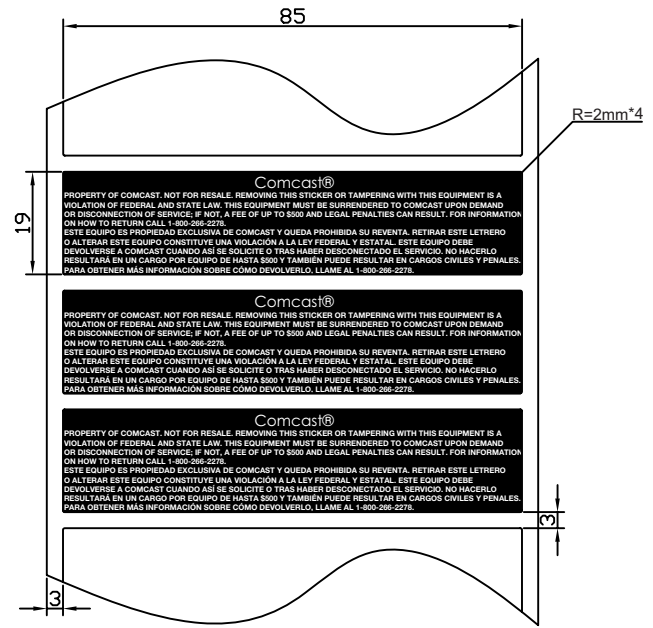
85

R=2mm*4

19

Comcast®
PROPERTY OF COMCAST. NOT FOR RESALE. REMOVING THIS STICKER OR TAMPERING WITH THIS EQUIPMENT IS A VIOLATION OF FEDERAL AND STATE LAW. THIS EQUIPMENT MUST BE SURRENDERED TO COMCAST UPON DEMAND OR DISCONNECTION OF SERVICE; IF NOT, A FEE OF UP TO $500 AND LEGAL PENALTIES CAN RESULT. FOR INFORMATION ON HOW TO RETURN CALL 1-800-266-2278.
ESTE EQUIPO ES PROPIEDAD EXCLUSIVA DE COMCAST Y QUEDA PROHIBIDA SU REVENTA. RETIRAR ESTE LETRERO O ALTERAR ESTE EQUIPO CONSTITUYE UNA VIOLACIÓN A LA LEY FEDERAL Y ESTATAL. ESTE EQUIPO DEBE DEVOLVERSE A COMCAST CUANDO ASÍ SE SOLICITE O TRAS HABER DESCONECTADO EL SERVICIO. NO HACERLO RESULTARÁ EN UN CARGO POR EQUIPO DE HASTA $500 Y TAMBIÉN PUEDE RESULTAR EN CARGOS CIVILES Y PENALES. PARA OBTENER MÁS INFORMACIÓN SOBRE CÓMO DEVOLVERLO, LLAME AL 1-800-266-2278.

Comcast®
PROPERTY OF COMCAST. NOT FOR RESALE. REMOVING THIS STICKER OR TAMPERING WITH THIS EQUIPMENT IS A VIOLATION OF FEDERAL AND STATE LAW. THIS EQUIPMENT MUST BE SURRENDERED TO COMCAST UPON DEMAND OR DISCONNECTION OF SERVICE; IF NOT, A FEE OF UP TO $500 AND LEGAL PENALTIES CAN RESULT. FOR INFORMATION ON HOW TO RETURN CALL 1-800-266-2278.
ESTE EQUIPO ES PROPIEDAD EXCLUSIVA DE COMCAST Y QUEDA PROHIBIDA SU REVENTA. RETIRAR ESTE LETRERO O ALTERAR ESTE EQUIPO CONSTITUYE UNA VIOLACIÓN A LA LEY FEDERAL Y ESTATAL. ESTE EQUIPO DEBE DEVOLVERSE A COMCAST CUANDO ASÍ SE SOLICITE O TRAS HABER DESCONECTADO EL SERVICIO. NO HACERLO RESULTARÁ EN UN CARGO POR EQUIPO DE HASTA $500 Y TAMBIÉN PUEDE RESULTAR EN CARGOS CIVILES Y PENALES. PARA OBTENER MÁS INFORMACIÓN SOBRE CÓMO DEVOLVERLO, LLAME AL 1-800-266-2278.

Comcast®
PROPERTY OF COMCAST. NOT FOR RESALE. REMOVING THIS STICKER OR TAMPERING WITH THIS EQUIPMENT IS A VIOLATION OF FEDERAL AND STATE LAW. THIS EQUIPMENT MUST BE SURRENDERED TO COMCAST UPON DEMAND OR DISCONNECTION OF SERVICE; IF NOT, A FEE OF UP TO $500 AND LEGAL PENALTIES CAN RESULT. FOR INFORMATION ON HOW TO RETURN CALL 1-800-266-2278.
ESTE EQUIPO ES PROPIEDAD EXCLUSIVA DE COMCAST Y QUEDA PROHIBIDA SU REVENTA. RETIRAR ESTE LETRERO O ALTERAR ESTE EQUIPO CONSTITUYE UNA VIOLACIÓN A LA LEY FEDERAL Y ESTATAL. ESTE EQUIPO DEBE DEVOLVERSE A COMCAST CUANDO ASÍ SE SOLICITE O TRAS HABER DESCONECTADO EL SERVICIO. NO HACERLO RESULTARÁ EN UN CARGO POR EQUIPO DE HASTA $500 Y TAMBIÉN PUEDE RESULTAR EN CARGOS CIVILES Y PENALES. PARA OBTENER MÁS INFORMACIÓN SOBRE CÓMO DEVOLVERLO, LLAME AL 1-800-266-2278.

3

3